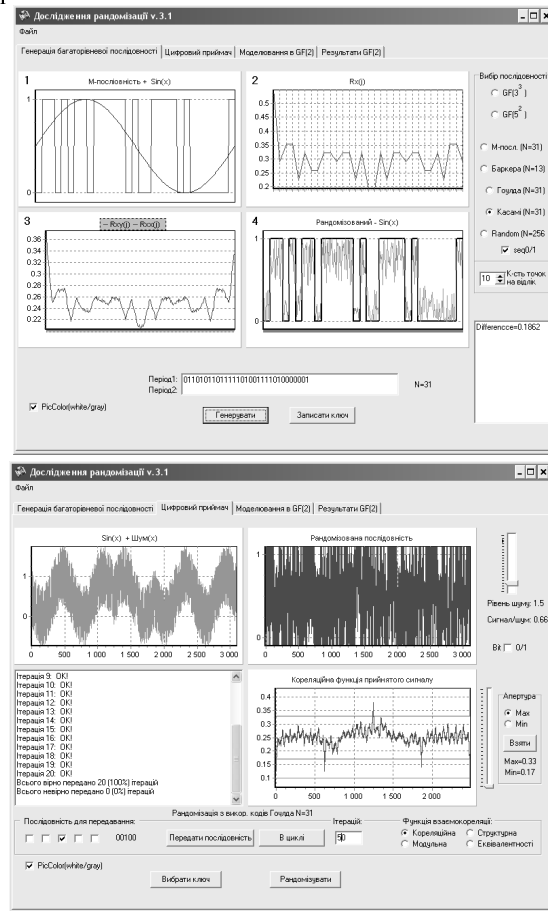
Дослідження рандомізації v.3.1
Файл
Генерація багаторівневої послідовності | Цифровий приймач | Моделювання в GF(2) | Результати GF(2)

1
M-послідовність + Sin(x)
1
0

2
Rx(j)
0.5
0.45
0.4
0.35
0.3
0.25
0.2

3
— Rcor(j) — Rcor(j)
0.36
0.34
0.32
0.3
0.28
0.26
0.24
0.22

4
Рандомізований - Sin(x)
1
0

Вибір послідовності
GF($3^3$)
GF($5^2$)
M-посл. (N=31)
Баркера (N=13)
Гоулда (N=31)
Касамі (N=31)
Random (N=256
seq0/1
10 К-сть точок на відлік

Differencce=0.1862

Період1: 0110101101111101001111010000001
Період2:
N=31
PicColor(white/gray)
Генерувати
Записати ключ

Дослідження рандомізації v.3.1
Файл
Генерація багаторівневої послідовності | Цифровий приймач | Моделювання в GF(2) | Результати GF(2)

Sin(x) + Шум(x)
1
0
0 500 1 000 1 500 2 000 2 500 3 000

Рандомізована послідовність
1
0
0 500 1 000 1 500 2 000 2 500 3 000

Рівень шуму: 1.5
Сигнал/шум: 0.66
Bit 0/1

Ітерація 9: OK!
Ітерація 10: OK!
Ітерація 11: OK!
Ітерація 12: OK!
Ітерація 13: OK!
Ітерація 14: OK!
Ітерація 15: OK!
Ітерація 16: OK!
Ітерація 17: OK!
Ітерація 18: OK!
Ітерація 19: OK!
Ітерація 20: OK!
Всього вірно передано 20 (100%) ітерацій
Всього невірно передано 0 (0%) ітерацій

Кореляційна функція прийнятого сигналу
0.4
0.35
0.3
0.25
0.2
0.15
0.1
500 1 000 1 500 2 000

Апертура
Max
Min
Взяти
Max=0.33
Min=0.17

Рандомізація з викор. кодів Гоулда N=31
Послідовність для передавання:
00100
Передати послідовність
В циклі
Ітерацій:
50
Функція взаємокореляції:
Кореляційна
Модульна
Структурна
Еквівалентності
PicColor(white/gray)
Вибрати ключ
Рандомізувати